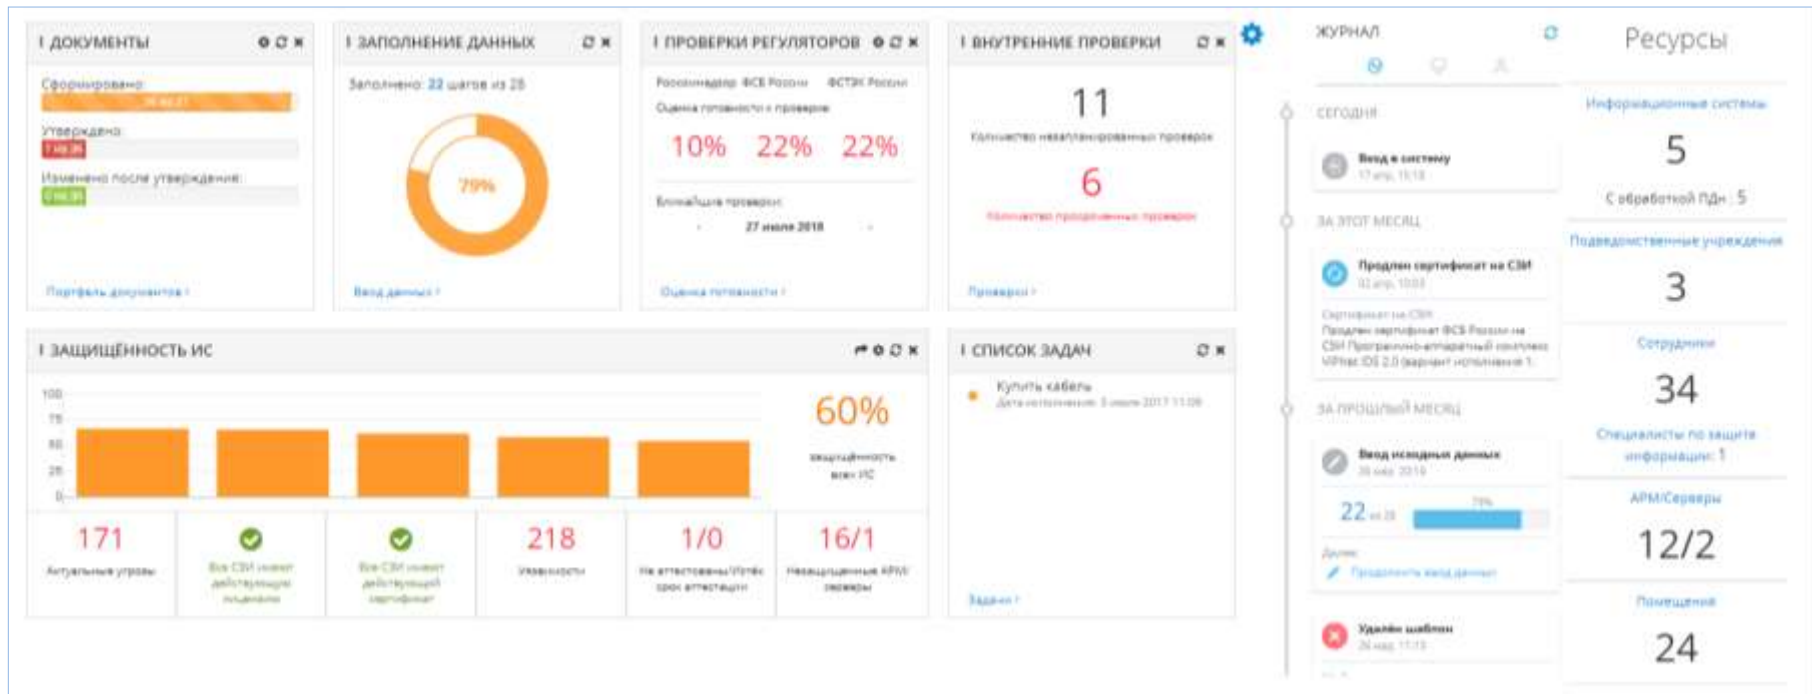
ДОКУМЕНТЫ

Сформировано
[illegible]
Утверждено
7 из 26
Изменено после утверждения
5 из 26

Портфель документов ›

ЗАПОЛНЕНИЕ ДАННЫХ

Заполнено: 22 шагов из 28

79%

Ввод данных ›

ПРОВЕРКИ РЕГУЛЯТОРОВ

Роскомнадзор ФСБ России ФСТЭК России
Оценка готовности к проверке

10% 22% 22%

Ближайшая проверка
27 июля 2018

Оценка готовности ›

ВНУТРЕННИЕ ПРОВЕРКИ

11
Количество незапланированных проверок

6
Количество просроченных проверок

Проверки ›

ЖУРНАЛ

СЕГОДНЯ

Ввод в систему
17 апр. 15:18

ЗА ЭТОТ МЕСЯЦ

Продлен сертификат на СЗИ
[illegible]

Сертификат на СЗИ
Продлен сертификат ФСБ России на СЗИ Программно-аппаратный комплекс ViPNet IDS 2.0 (вариант исполнения 1

ЗА ПРОШЛЫЙ МЕСЯЦ

Ввод исходных данных
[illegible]

22 из 28 79%

Далее
Продолжить ввод данных

Удалён шаблон
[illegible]

Ресурсы

Информационные системы
5
С обработкой ПДн : 5

Подведомственные учреждения
3

Сотрудники
34

Специалисты по защите информации: 1

АРМ/Серверы
12/2

Помещения
24

ЗАЩИЩЁННОСТЬ ИС

100
75
50
25
0

60%
защищённость всех ИС

171
Актуальные угрозы

Все СЗИ имеют действующие лицензии

Все СЗИ имеют действующий сертификат

218
Уязвимости

1/0
Не аттестованы/Истёк срок аттестации

16/1
Незащищенные АРМ/серверы

СПИСОК ЗАДАЧ

Купить кабель
Дата исполнения: 3 июля 2017 11:00

Задачи ›